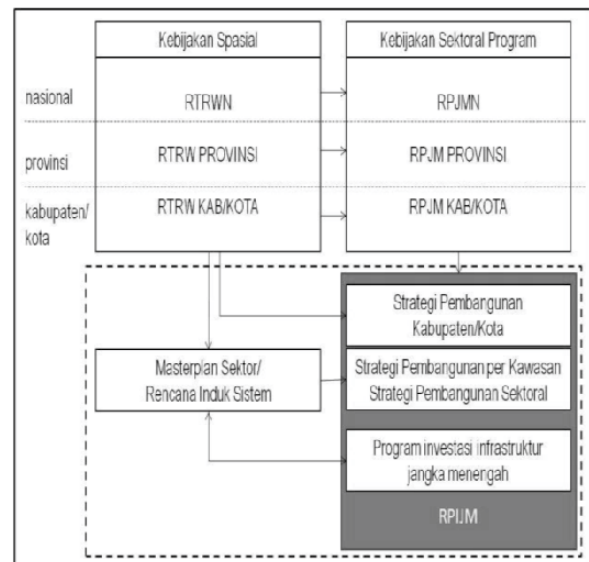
Kebijakan Spasial

Kebijakan Sektoral Program

nasional

RTRWN

RPJMN

provinsi

RTRW PROVINSI

RPJM PROVINSI

kabupaten/ kota

RTRW KAB/KOTA

RPJM KAB/KOTA

Strategi Pembangunan Kabupaten/Kota

Masterplan Sektor/ Rencana Induk Sistem

Strategi Pembangunan per Kawasan Strategi Pembangunan Sektoral

Program investasi infrastruktur jangka menengah

RPIJM